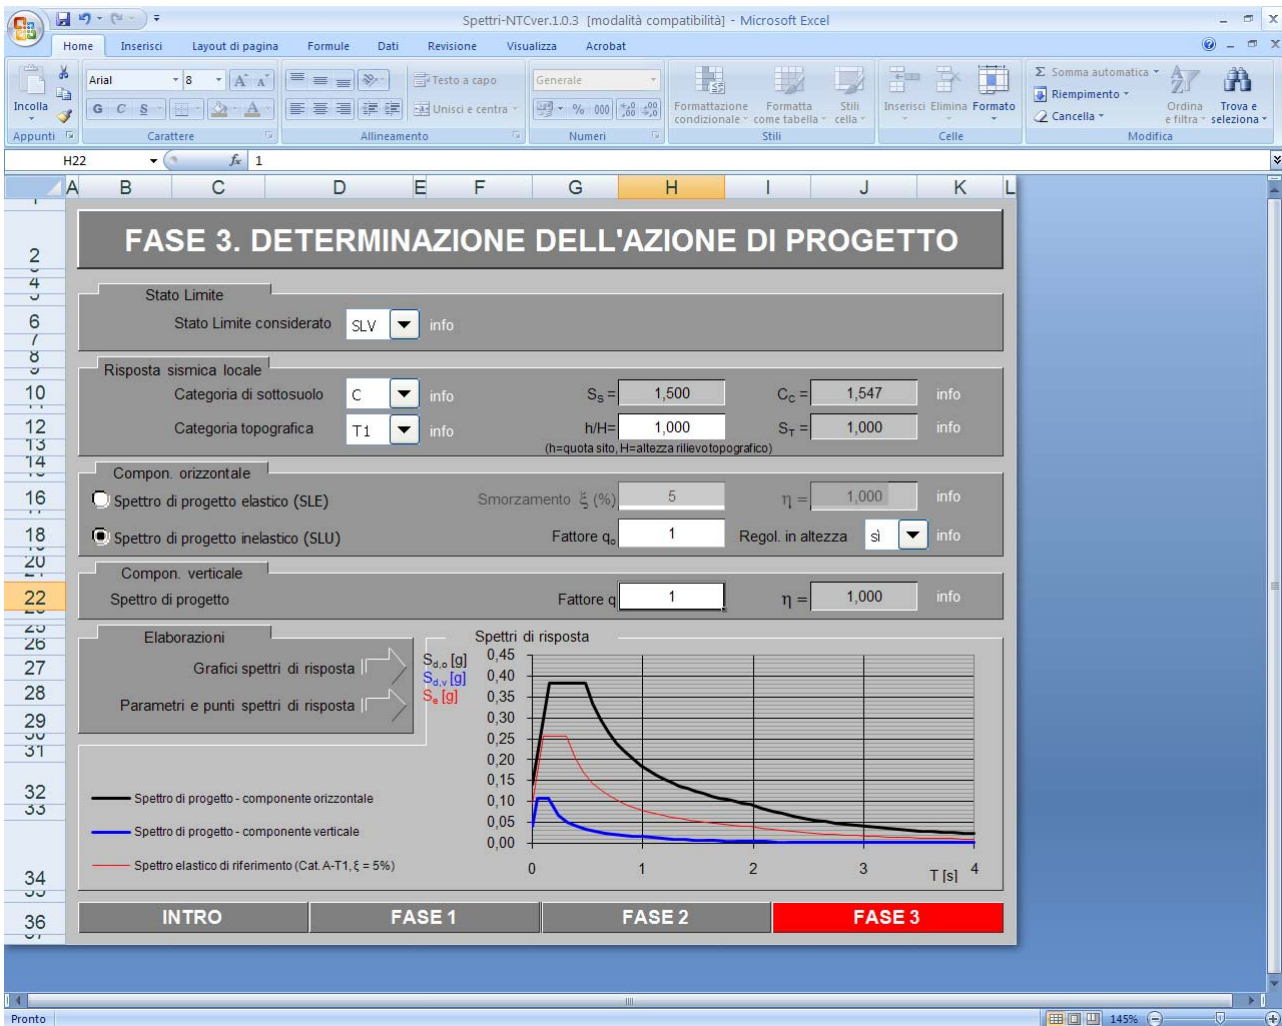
Spettri-NTCver.1.0.3 [modalità compatibilità] - Microsoft Excel

Home Inserisci Layout di pagina Formule Dati Revisione Visualizza Acrobat

Incolla
Appunti
Arial 8
G C S
Carattere
Testo a capo
Unisci e centra
Allineamento
Generale
% 000
Numeri
Formattazione condizionale
Formatta come tabella
Stili cella
Stili
Inserisci Elimina Formato
Celle
Somma automatica
Riempimento
Cancella
Ordina e filtra
Trova e seleziona
Modifica

H22 $f_x$ 1

A B C D E F G H I J K L

FASE 3. DETERMINAZIONE DELL'AZIONE DI PROGETTO

Stato Limite
Stato Limite considerato SLV info

Risposta sismica locale
Categoria di sottosuolo C info $S_S$ = 1,500 $C_C$ = 1,547 info
Categoria topografica T1 info h/H= 1,000 $S_T$ = 1,000 info
(h=quota sito, H=altezza rilievo topografico)

Compon. orizzontale
Spettro di progetto elastico (SLE) Smorzamento $\xi$ (%) 5 $\eta$ = 1,000 info
Spettro di progetto inelastico (SLU) Fattore $q_o$ 1 Regol. in altezza sì info

Compon. verticale
Spettro di progetto Fattore q 1 $\eta$ = 1,000 info

Elaborazioni
Grafici spettri di risposta
Parametri e punti spettri di risposta

Spettri di risposta
$S_{d,o}$ [g]
$S_{d,v}$ [g]
$S_e$ [g]
0,45
0,40
0,35
0,30
0,25
0,20
0,15
0,10
0,05
0,00
0 1 2 3 T [s] 4

Spettro di progetto - componente orizzontale
Spettro di progetto - componente verticale
Spettro elastico di riferimento (Cat. A-T1, $\xi$ = 5%)

INTRO FASE 1 FASE 2 FASE 3

Pronto 145%